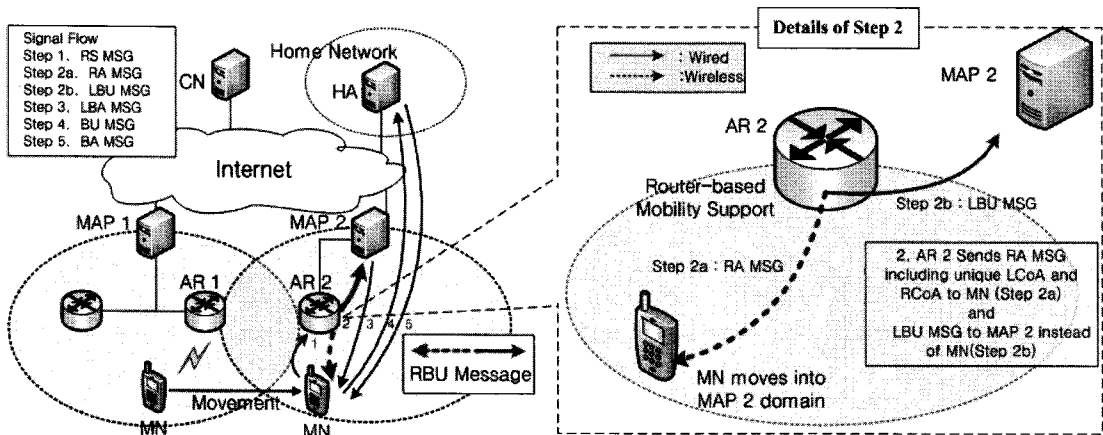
Signal Flow
Step 1. RS MSG
Step 2a. RA MSG
Step 2b. LBU MSG
Step 3. LBA MSG
Step 4. BU MSG
Step 5. BA MSG

CN

Home Network
HA

Internet

MAP 1
MAP 2
AR 1
AR 2
1 2 3 4 5

MN
Movement
MN

RBU Message

Details of Step 2

: Wired
:Wireless

MAP 2

AR 2

Router-based Mobility Support

Step 2b : LBU MSG

Step 2a : RA MSG

2. AR 2 Sends RA MSG including unique LCoA and RCoA to MN (Step 2a) and LBU MSG to MAP 2 instead of MN(Step 2b)

MN moves into MAP 2 domain